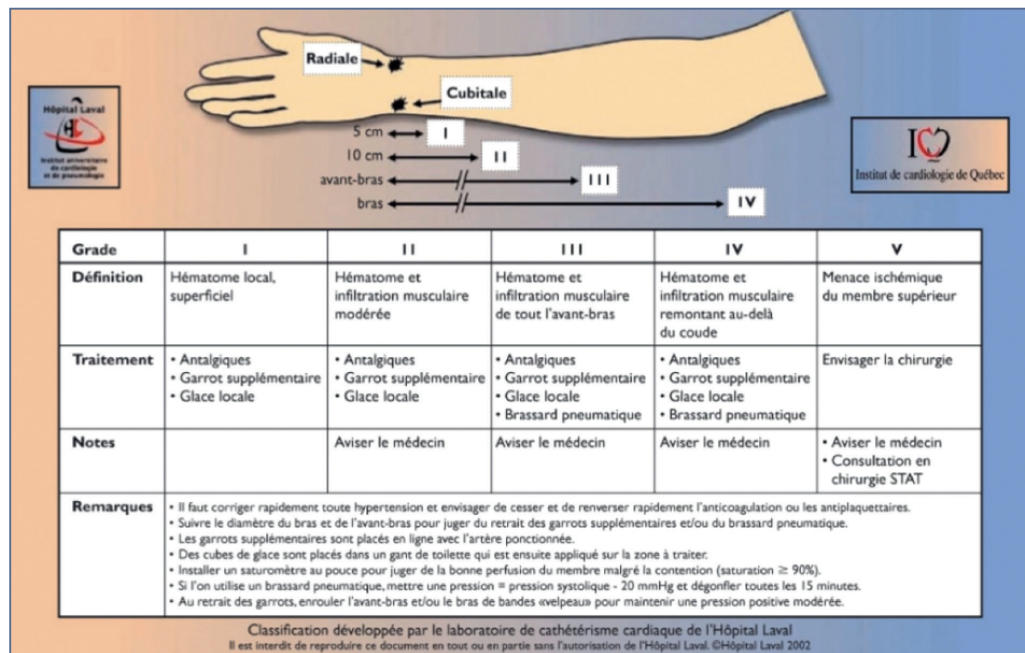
Radiale

Cubitale

Hôpital Laval

Institut universitaire de cardiologie et de pneumologie

Institut de cardiologie de Québec

5 cm I

10 cm II

avant-bras III

bras IV

| Grade | I | II | III | IV | V |
|---|---|---|---|---|---|
| Définition | Hématome local, superficiel | Hématome et infiltration musculaire modérée | Hématome et infiltration musculaire de tout l'avant-bras | Hématome et infiltration musculaire remontant au-delà du coude | Menace ischémique du membre supérieur |
| Traitement | • Antalgiques • Garrot supplémentaire • Glace locale | • Antalgiques • Garrot supplémentaire • Glace locale | • Antalgiques • Garrot supplémentaire • Glace locale • Brassard pneumatique | • Antalgiques • Garrot supplémentaire • Glace locale • Brassard pneumatique | Envisager la chirurgie |
| Notes | | Aviser le médecin | Aviser le médecin | Aviser le médecin | • Aviser le médecin • Consultation en chirurgie STAT |
| Remarques | • Il faut corriger rapidement toute hypertension et envisager de cesser et de renverser rapidement l'anticoagulation ou les antiplaquettaires. • Suivre le diamètre du bras et de l'avant-bras pour juger du retrait des garrots supplémentaires et/ou du brassard pneumatique. • Les garrots supplémentaires sont placés en ligne avec l'artère ponctionnée. • Des cubes de glace sont placés dans un gant de toilette qui est ensuite appliqué sur la zone à traiter. • Installer un saturomètre au pouce pour juger de la bonne perfusion du membre malgré la contention (saturation ≥ 90%). • Si l'on utilise un brassard pneumatique, mettre une pression = pression systolique - 20 mmHg et dégonfler toutes les 15 minutes. • Au retrait des garrots, enrouler l'avant-bras et/ou le bras de bandes «velpeau» pour maintenir une pression positive modérée. | | | | |

Classification développée par le laboratoire de cathétérisme cardiaque de l'Hôpital Laval

Il est interdit de reproduire ce document en tout ou en partie sans l'autorisation de l'Hôpital Laval. ©Hôpital Laval 2002